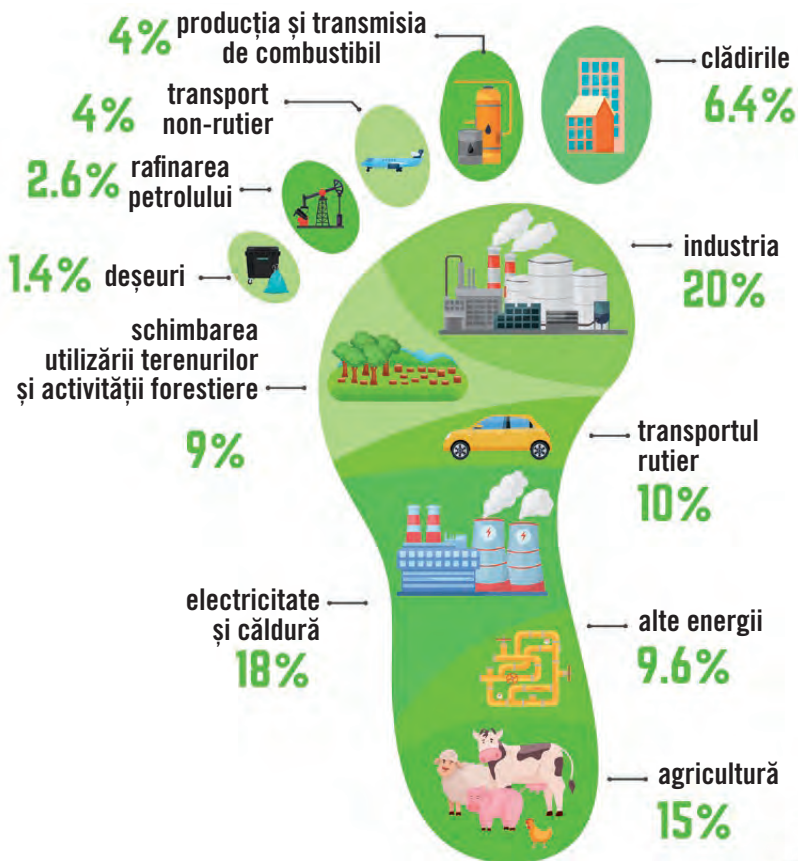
4% producția și transmisia de combustibil

clădirile 6.4%

4% transport non-rutier

2.6% rafinarea petrolului

1.4% deșeuri

industria 20%

schimbarea utilizării terenurilor și activitătții forestiere

9%

transportul rutier 10%

electricitate și căldură 18%

alte energii 9.6%

agricultură 15%